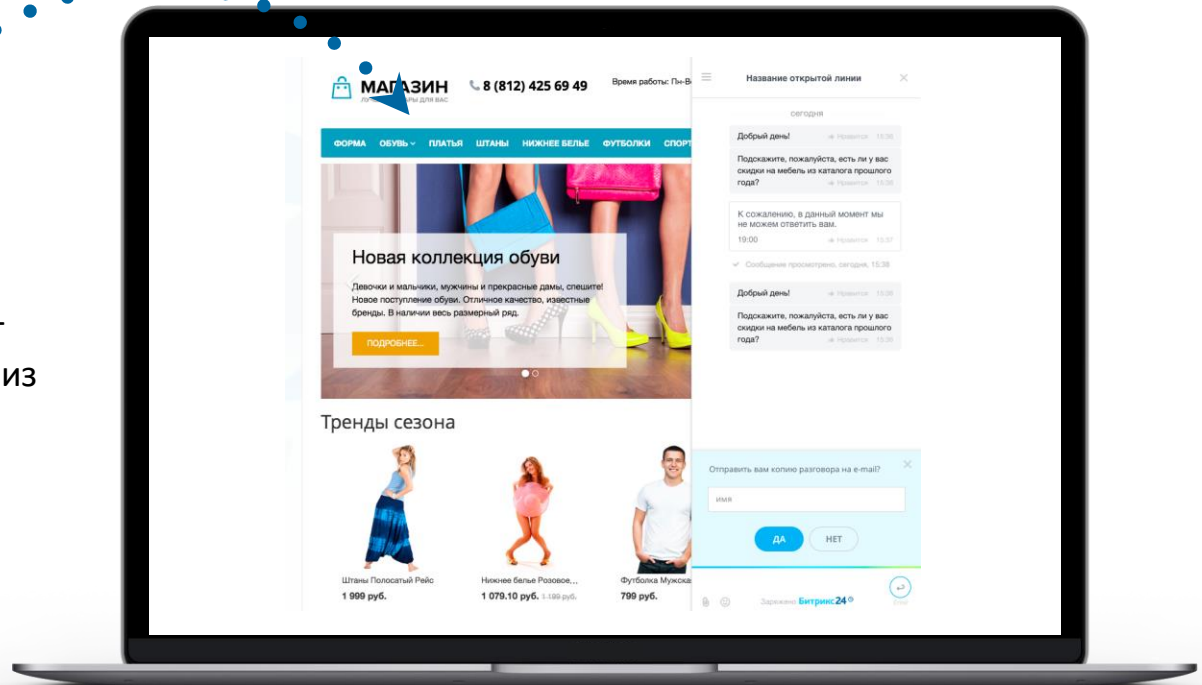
из

МАГАЗИН
ЛУ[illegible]РЫ ДЛЯ ВАС
8 (812) 425 69 49
Время работы: Пн-В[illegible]

ФОРМА ОБУВЬ ПЛАТЬЯ ШТАНЫ НИЖНЕЕ БЕЛЬЕ ФУТБОЛКИ СПОРТ

Новая коллекция обуви
Девочки и мальчики, мужчины и прекрасные дамы, спешите! Новое поступление обуви. Отличное качество, известные бренды. В наличии весь размерный ряд.
ПОДРОБНЕЕ...

Тренды сезона

Штаны Полосатый Рейс
1 999 руб.
Нижнее белье Розовое...
1 079.10 руб. 1 199 руб.
Футболка Мужска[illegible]
799 руб.

Название открытой линии
сегодня
Добрый день! Нравится 15:36
Подскажите, пожалуйста, есть ли у вас скидки на мебель из каталога прошлого года? Нравится 15:36
К сожалению, в данный момент мы не можем ответить вам.
19:00 Нравится 15:37
Сообщение просмотрено, сегодня, 15:38
Добрый день! Нравится 15:39
Подскажите, пожалуйста, есть ли у вас скидки на мебель из каталога прошлого года? Нравится 15:39

Отправить вам копию разговора на e-mail?
имя
ДА НЕТ

Заряжено Битрикс24